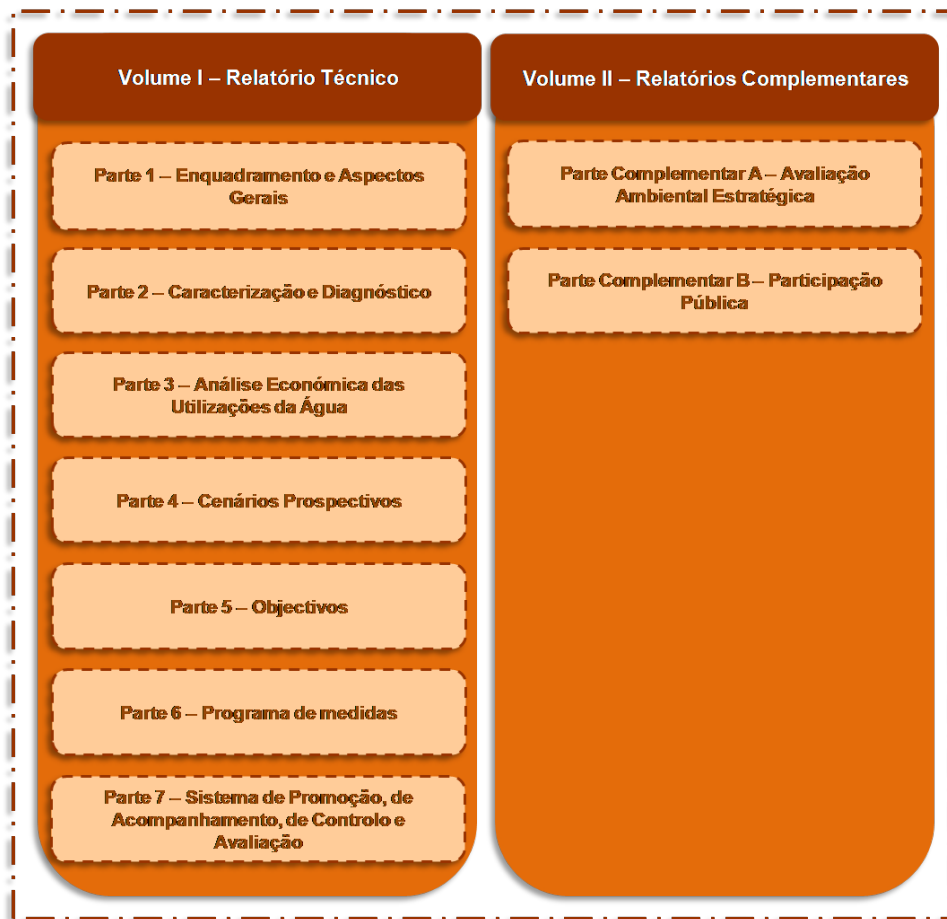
Volume I – Relatório Técnico

Parte 1 – Enquadramento e Aspectos Gerais

Parte 2 – Caracterização e Diagnóstico

Parte 3 – Análise Económica das Utilizações da Água

Parte 4 – Cenários Prospectivos

Parte 5 – Objectivos

Parte 6 – Programa de medidas

Parte 7 – Sistema de Promoção, de Acompanhamento, de Controlo e Avaliação

Volume II – Relatórios Complementares

Parte Complementar A – Avaliação Ambiental Estratégica

Parte Complementar B – Participação Pública